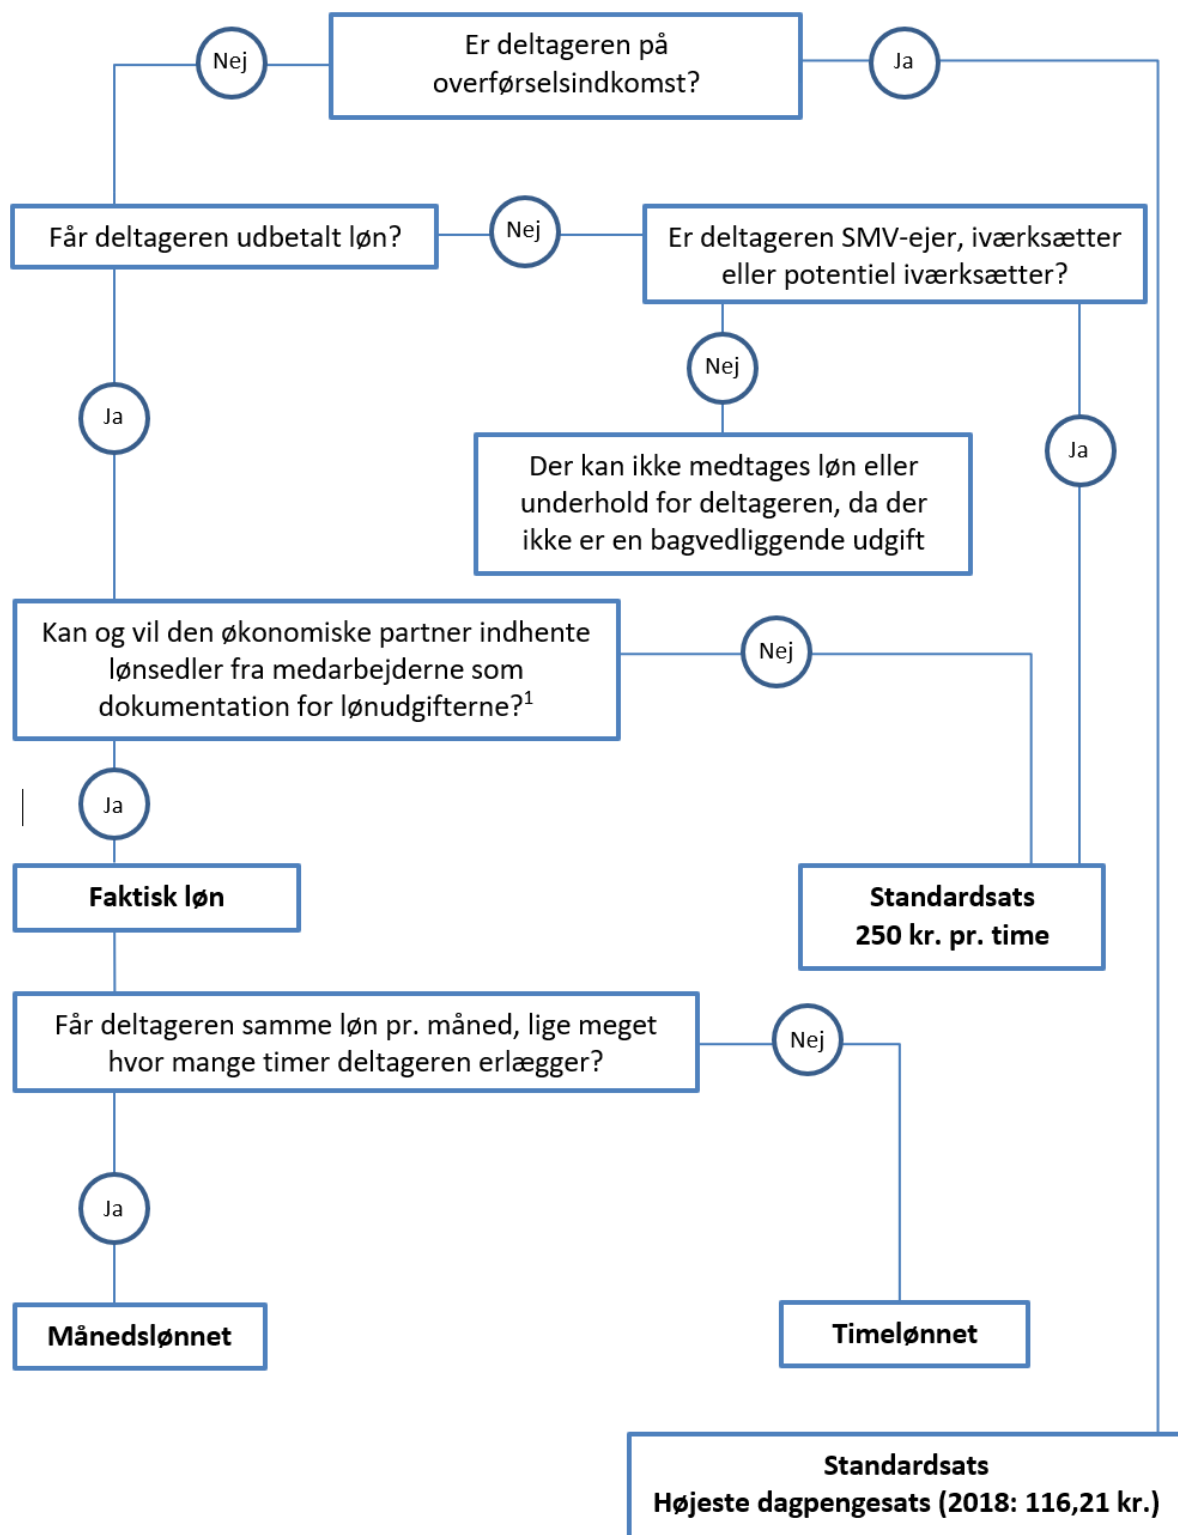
Er deltageren på overførselsindkomst?

Nej

Ja

Får deltageren udbetalt løn?

Nej

Er deltageren SMV-ejer, iværksætter eller potentiel iværksætter?

Nej

Der kan ikke medtages løn eller underhold for deltageren, da der ikke er en bagvedliggende udgift

Ja

Ja

Kan og vil den økonomiske partner indhente lønsedler fra medarbejderne som dokumentation for lønudgifterne?$^1$

Nej

Ja

Faktisk løn

Standardsats
250 kr. pr. time

Får deltageren samme løn pr. måned, lige meget hvor mange timer deltageren erlægger?

Nej

Ja

Månedslønnet

Timelønnet

Standardsats
Højeste dagpengesats (2018: 116,21 kr.)